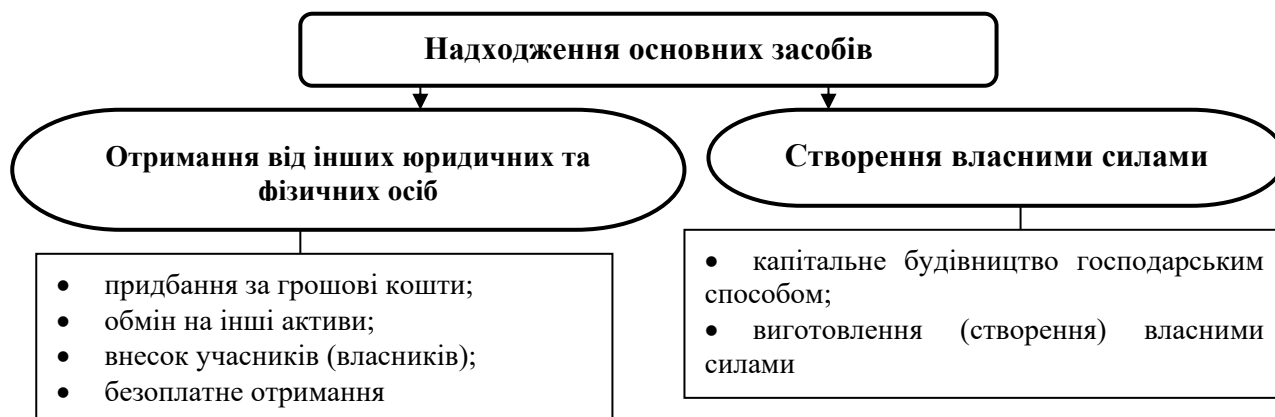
Надходження основних засобів

Отримання від інших юридичних та фізичних осіб

- придбання за грошові кошти;
- обмін на інші активи;
- внесок учасників (власників);
- безоплатне отримання

Створення власними силами

- капітальне будівництво господарським способом;
- виготовлення (створення) власними силами